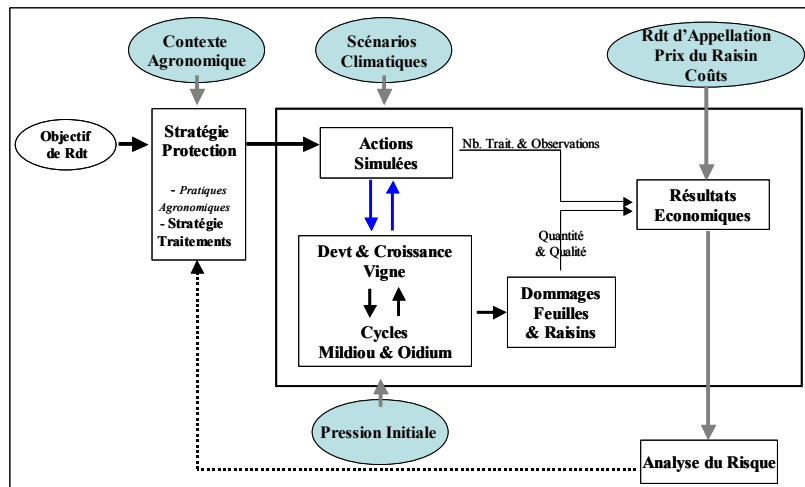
Contexte Agronomique

Scénarios Climatiques

Rdt d'Appellation
Prix du Raisin
Coûts

Objectif de Rdt

Stratégie Protection

- Pratiques Agronomiques
- Stratégie Traitements

Actions Simulées

Nb. Trait. & Observations

Résultats Economiques

Quantité & Qualité

Devt & Croissance Vigne

Cycles Mildiou & Oidium

Dommages Feuilles & Raisins

Pression Initiale

Analyse du Risque